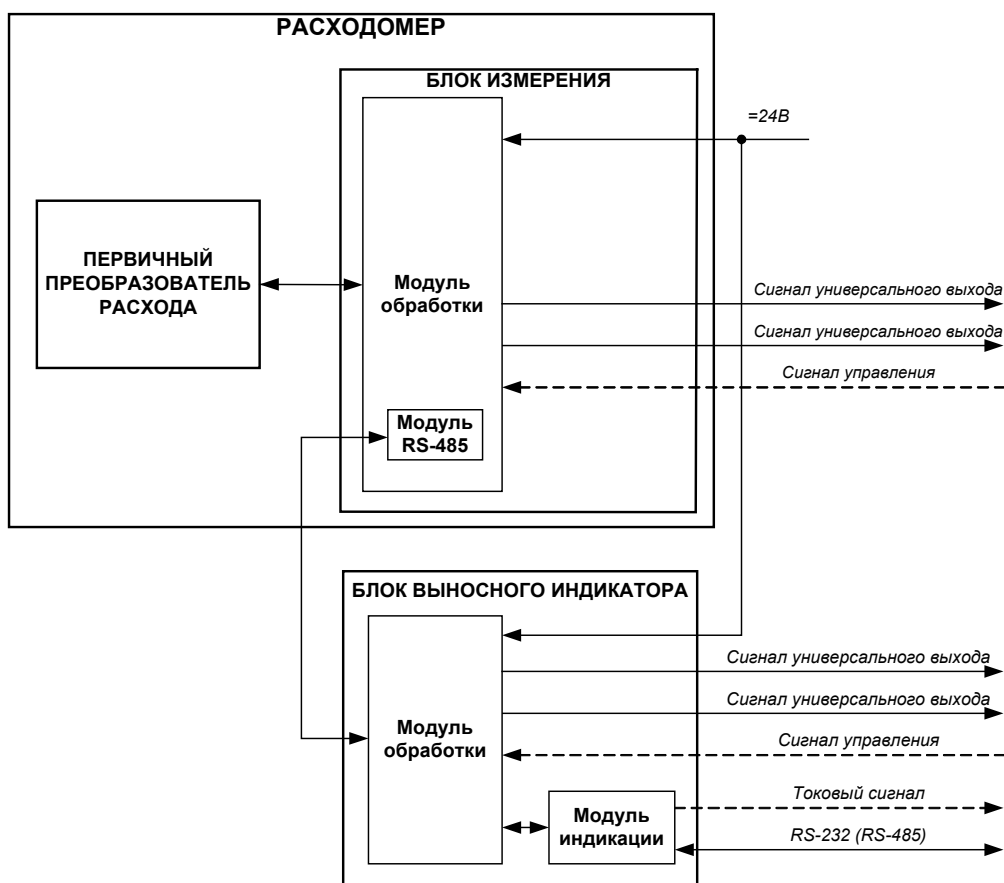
РАСХОДОМЕР

БЛОК ИЗМЕРЕНИЯ

=24В

ПЕРВИЧНЫЙ ПРЕОБРАЗОВАТЕЛЬ РАСХОДА

Модуль обработки

Сигнал универсального выхода

Сигнал универсального выхода

Сигнал управления

Модуль RS-485

БЛОК ВЫНОСНОГО ИНДИКАТОРА

Сигнал универсального выхода

Сигнал универсального выхода

Модуль обработки

Сигнал управления

Токовый сигнал

Модуль индикации

RS-232 (RS-485)